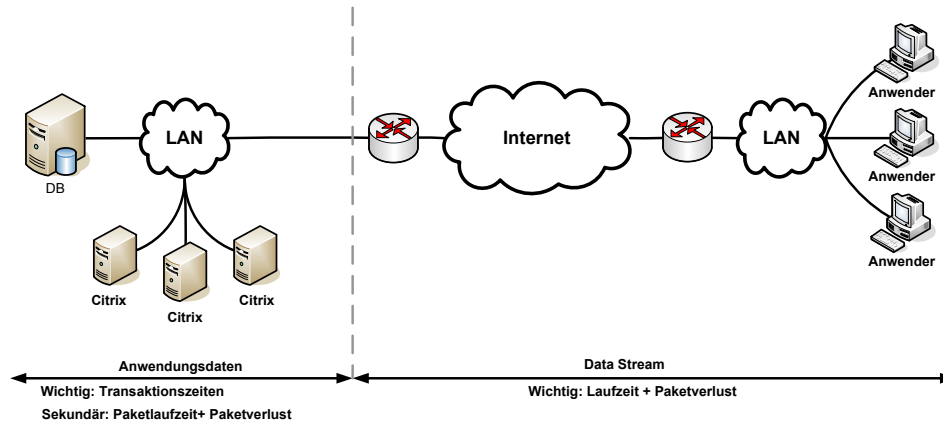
LAN

DB

Citrix

Citrix

Citrix

Internet

LAN

Anwender

Anwender

Anwender

Anwendungsdaten

Wichtig: Transaktionszeiten

Sekundär: Paketlaufzeit+ Paketverlust

Data Stream

Wichtig: Laufzeit + Paketverlust